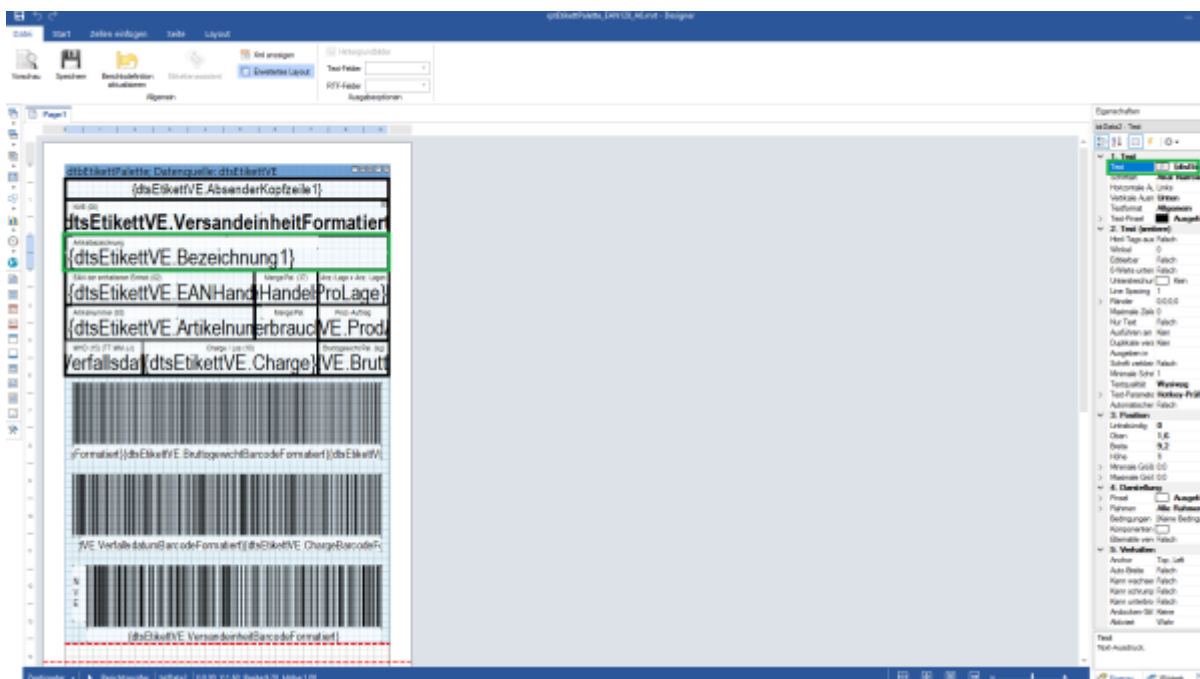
rptEtikettPalette_EAN128_A5.rrvt - Designer

Datei Start Zeilen einfügen Seite Layout

Vorschau Speichern Beschriftungen aktualisieren Stilvorlagen Raster anzeigen Erweitertes Layout Hintergrundbilder Text-Felder RTF-Felder Allgemein Ausgabeoptionen

Page1

dtsEtikettPalette; Datenquelle: dtsEtikettVE

{dtsEtikettVE.AbsenderKopfzeile1}

dtsEtikettVE.VersandeinheitFormatiert

Artikelbezeichnung

{dtsEtikettVE.Bezeichnung1}

{dtsEtikettVE.EANHand Handel ProLage}

{dtsEtikettVE.Artikelnur erbrauc VE.Prod

Verfallsda {dtsEtikettVE.Charge} VE.Brutt

Formatiert}{dtsEtikettVE.BruttogewichtBarcodeFormatiert}{dtsEtikettVE

VE.VerfallsdatumBarcodeFormatiert}{dtsEtikettVE.ChargeBarcodeFo

N V E

{dtsEtikettVE.VersandeinheitBarcodeFormatiert}

Eigenschaften

1. Text
Text
Horizontale A. Links
Vertikale Ausr. Unten
Textformat Allgemein
Text-Pinsel
2. Text (erweitert)
Html Tags aus Falsch
Winkel 0
Editierbar Falsch
Unterstreichun Nein
Line Spacing 1
Ränder 0,0,0,0
Maximale Zeile 0
Nur Text Falsch
Ausführen an Nein
Duplikate verb Nein
Ausgeben in
Schrift verklei Falsch
Minimale Schri 1
Textqualität Wysiwyg
Text-Parameter Hotkey-Präf
Automatischer Falsch
3. Position
Linksbündig 0
Oben 1,6
Breite 9,2
Höhe 1
Minimale Größ 0,0
Maximale Größ 0,0
4. Darstellung
Pinsel
Rahmen Alle Rahmen
Bedingungen (Keine Beding
Komponenten
Übernahme ver Falsch
5. Verhalten
Anchor Top, Left
Auto-Breite Falsch
Kann wachsen Falsch
Kann schrumpf Falsch
Kann unterbre Falsch
Andocken Stil Keine
Aktiviert Wahr

Text
Text-Ausdruck.